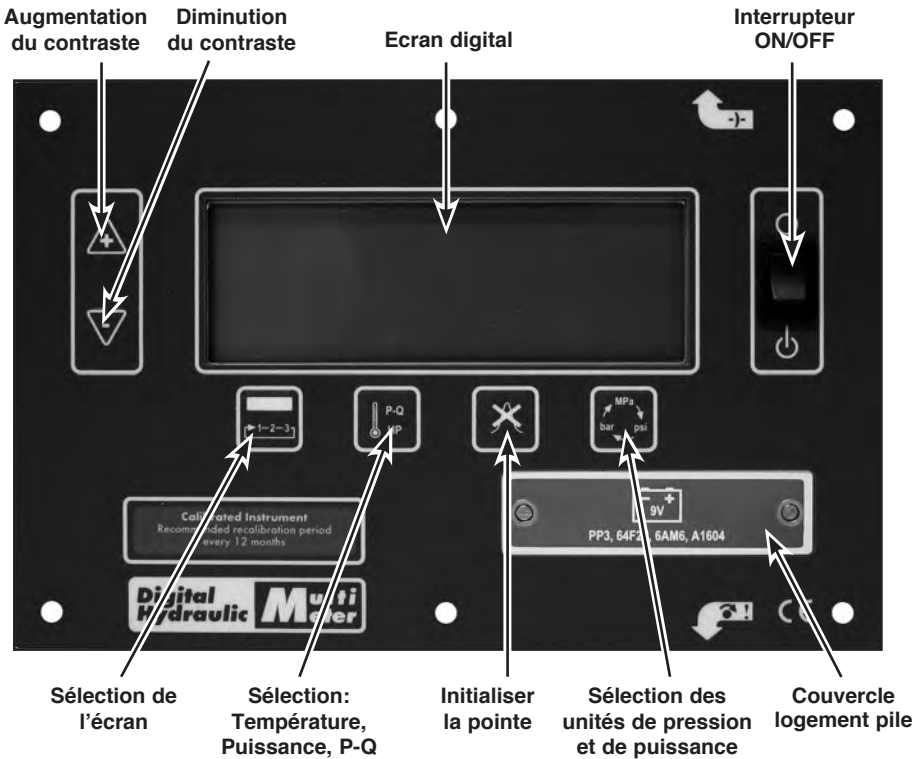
Augmentation du contraste

Diminution du contraste

Ecran digital

Interrupteur ON/OFF

-)-

1—2—3

P-Q

HP

MPa

bar

psi

Cali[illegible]ated Instrument
Recomme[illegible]ded recalibration period
every 12 months

9V

PP3, 64F2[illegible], 6AM6, A1604

Digital Hydraulic Multi Meter

CE

Sélection de l'écran

Sélection: Température, Puissance, P-Q

Initialiser la pointe

Sélection des unités de pression et de puissance

Couvercle logement pile